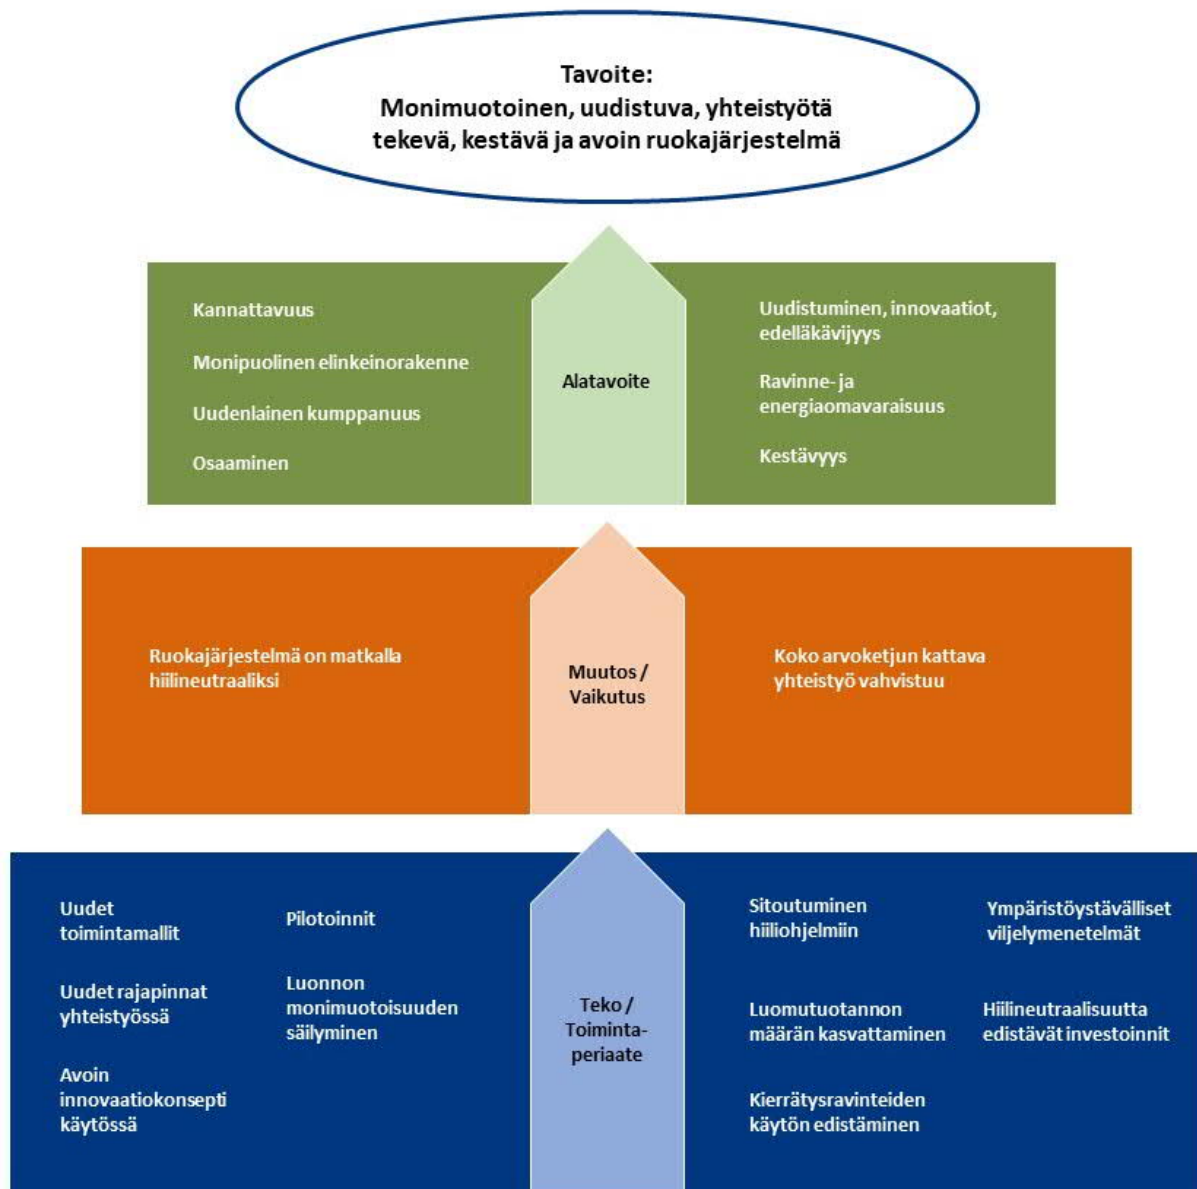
Tavoite:
Monimuotoinen, uudistuva, yhteistyötä tekevä, kestävä ja avoin ruokajärjestelmä

Kannattavuus

Monipuolinen elinkeinorakenne

Uudenlainen kumppanuus

Osaaminen

Alatavoite

Uudistuminen, innovaatiot, edelläkävijyys

Ravinne- ja energiaomavaraisuus

Kestävyys

Ruokajärjestelmä on matkalla hiilineutraaliksi

Muutos / Vaikutus

Koko arvoketjun kattava yhteistyö vahvistuu

Uudet toimintamallit

Uudet rajapinnat yhteistyössä

Avoin innovaatiokonsepti käytössä

Pilotoinnit

Luonnon monimuotoisuuden säilyminen

Teko / Toimintaperiaate

Sitoutuminen hiiliohjelmiin

Luomutuotannon määrän kasvattaminen

Kierrätysravinteiden käytön edistäminen

Ympäristöystävälliset viljelymenetelmät

Hiilineutraalisuutta edistävät investoinnit